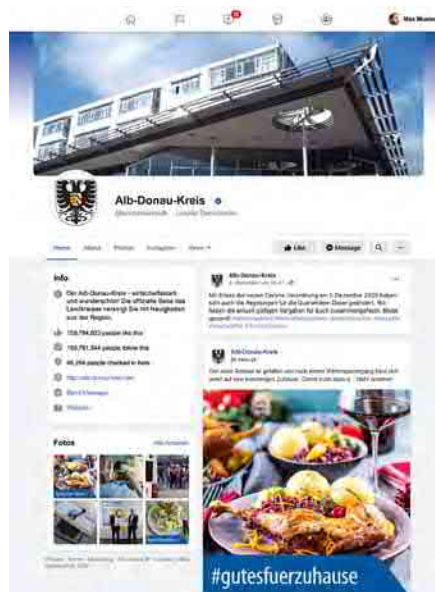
Max Muster

Alb-Donau-Kreis

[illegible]

Home About Photos Instagram More

Like Message

Info

Der Alb-Donau-Kreis – wirtschaftsstark und wunderschön! Die offizielle Seite des Landkreises versorgt Sie mit Neuigkeiten aus der Region.

158,794,603 people like this

158,791,544 people follow this

46,256 people checked in here

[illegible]

Send Message

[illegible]

Fotos

Alle Ansehen

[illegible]

Alb-Donau-Kreis

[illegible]

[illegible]

Alb-Donau-Kreis

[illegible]

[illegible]

#gutesfuerzuhause